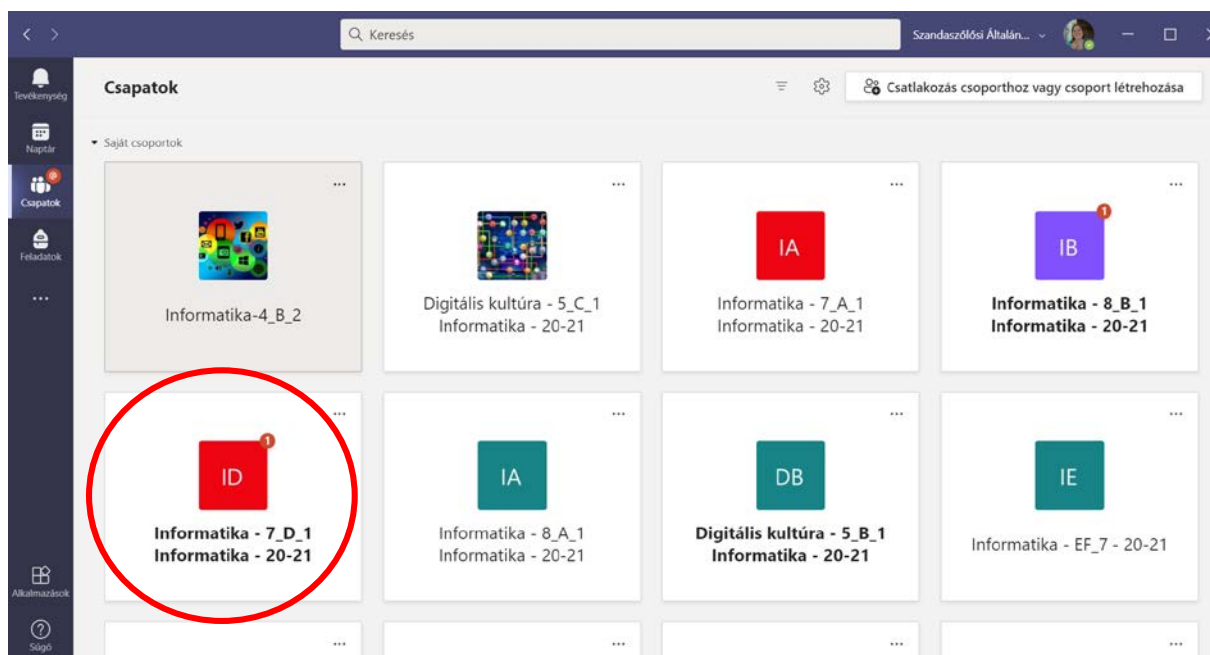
Keresés

Szandaszőlősi Általán...

Tevékenység

Naptár

Csapatok

Feladatok

...

Alkalmazások

Súgó

Csapatok

Csatlakozás csoporthoz vagy csoport létrehozása

Saját csoportok

...

Informatika-4_B_2

...

Digitális kultúra - 5_C_1
Informatika - 20-21

...

IA

Informatika - 7_A_1
Informatika - 20-21

...

1

IB

**Informatika - 8_B_1**
**Informatika - 20-21**

...

1

ID

**Informatika - 7_D_1**
**Informatika - 20-21**

...

IA

Informatika - 8_A_1
Informatika - 20-21

...

DB

**Digitális kultúra - 5_B_1**
**Informatika - 20-21**

...

IE

Informatika - EF_7 - 20-21

...

...

...

...